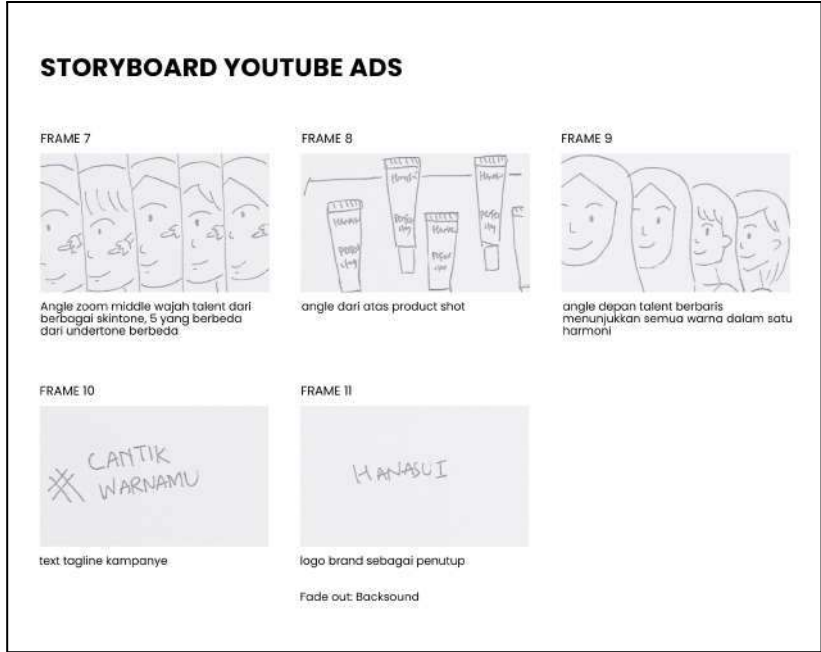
STORYBOARD YOUTUBE ADS

FRAME 7

Angle zoom middle wajah talent dari berbagai skintone, 5 yang berbeda dari undertone berbeda

FRAME 8

Hanasui
Hanasui
Hanasui
Hanasui
Hanasui

angle dari atas product shot

FRAME 9

angle depan talent berbaris menunjukkan semua warna dalam satu harmoni

FRAME 10

# CANTIK WARNAMU

text tagline kampanye

FRAME 11

HANASUI

logo brand sebagai penutup

Fade out: Backsound